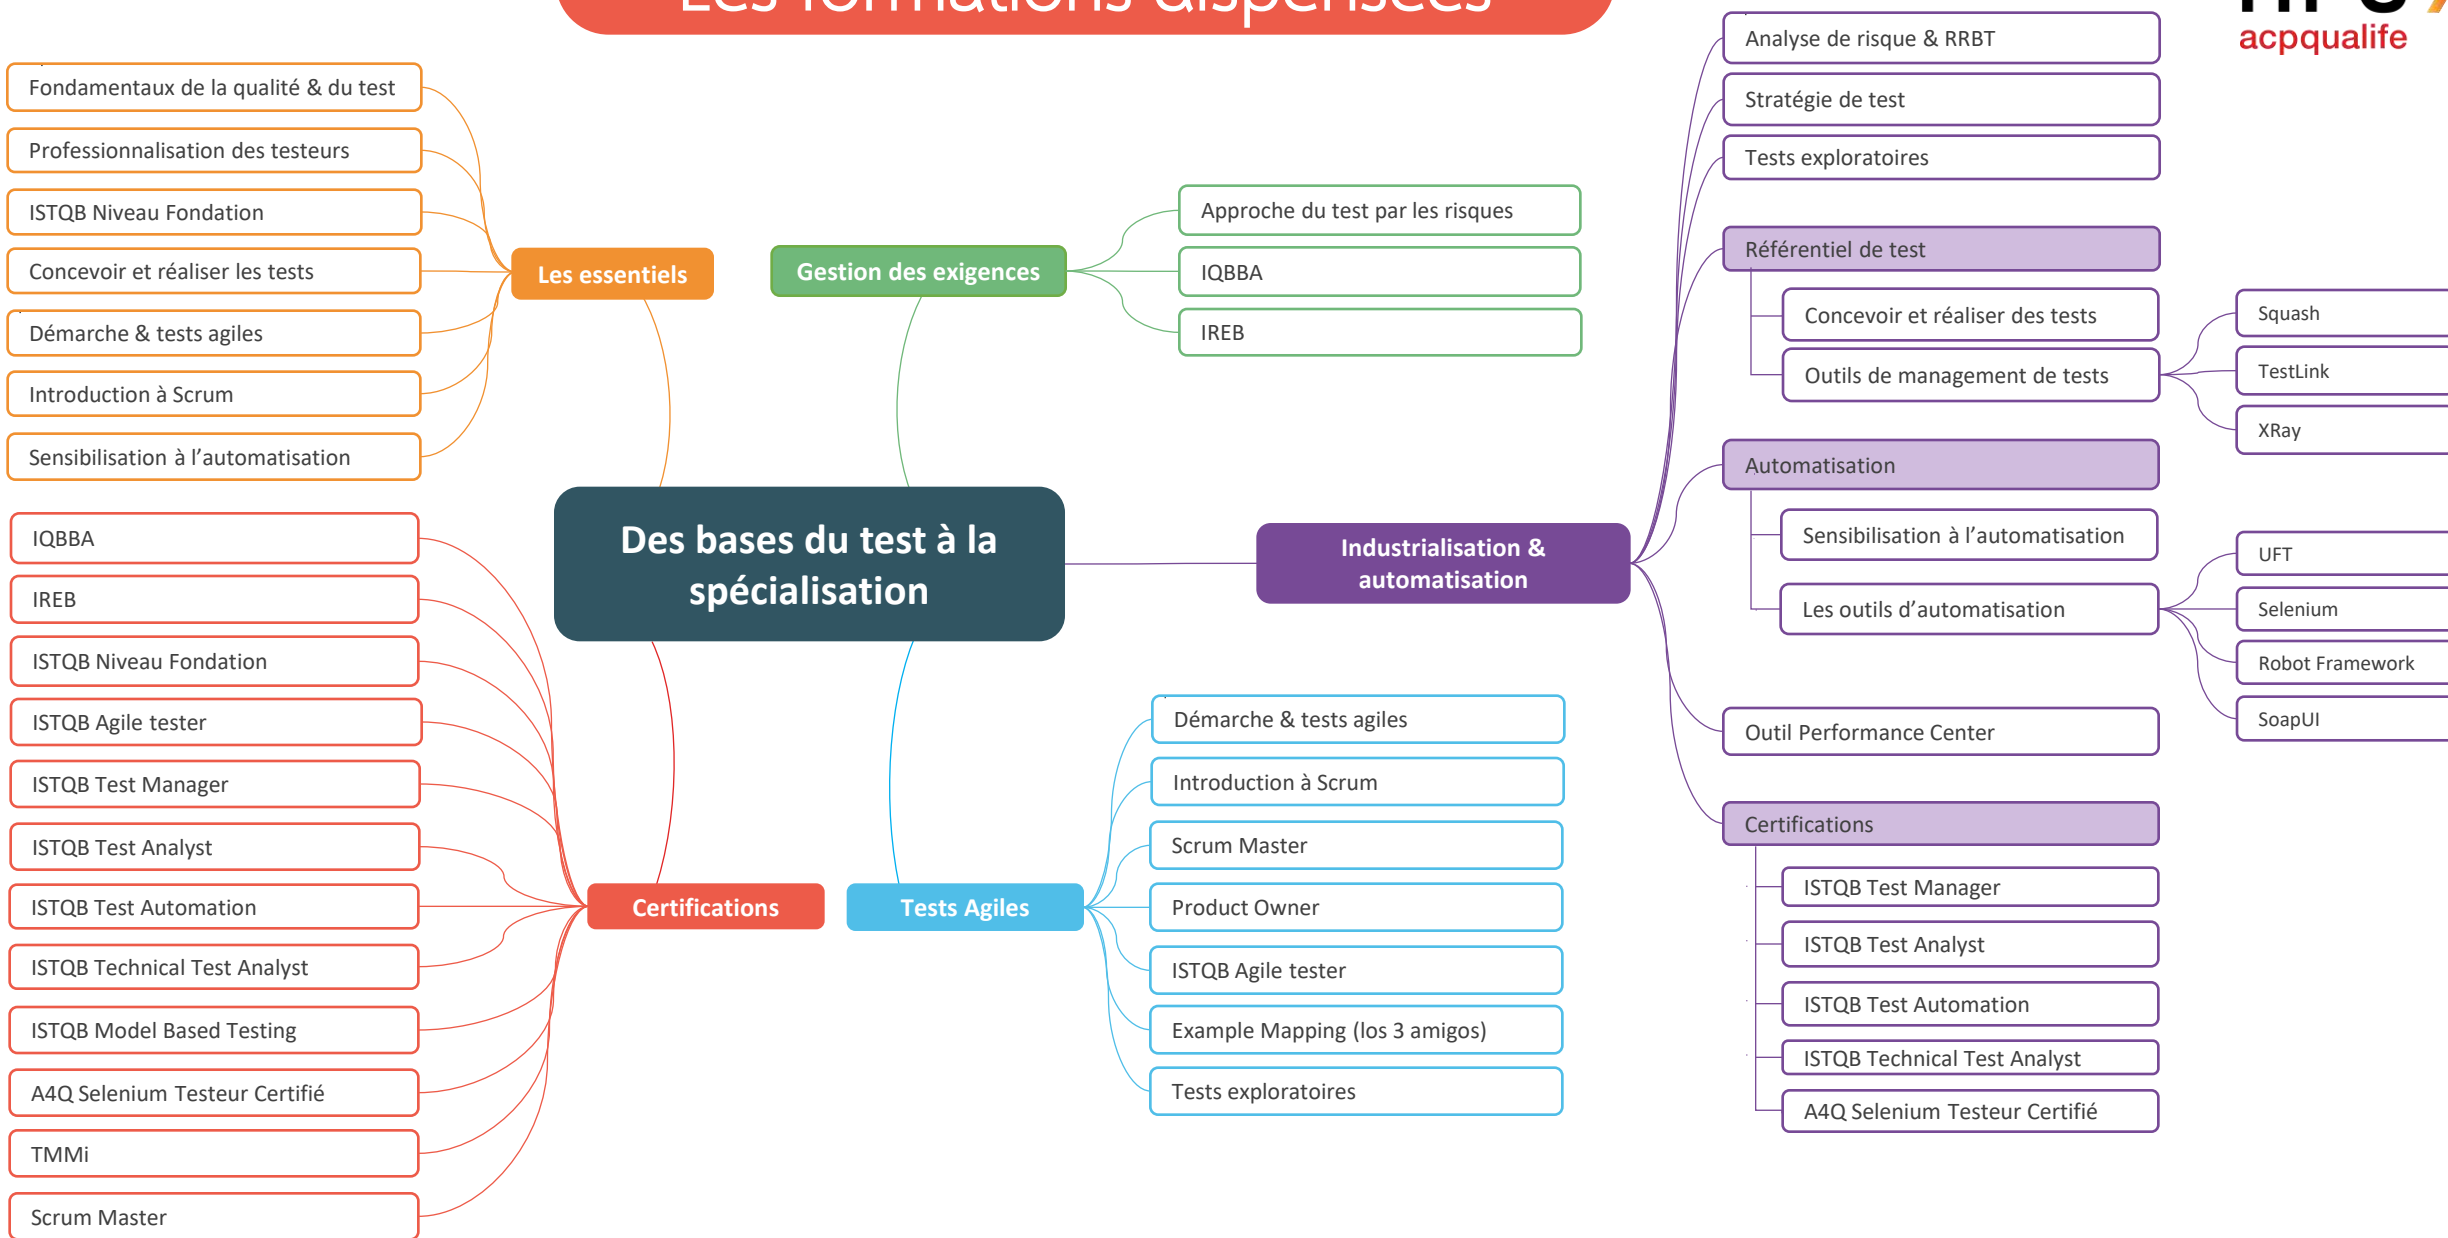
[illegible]

acpqualife

Des bases du test à la spécialisation

Les essentiels

Fondamentaux de la qualité & du test

Professionnalisation des testeurs

ISTQB Niveau Fondation

Concevoir et réaliser les tests

Démarche & tests agiles

Introduction à Scrum

Sensibilisation à l'automatisation

Gestion des exigences

Approche du test par les risques

IQBBA

IREB

Certifications

IQBBA

IREB

ISTQB Niveau Fondation

ISTQB Agile tester

ISTQB Test Manager

ISTQB Test Analyst

ISTQB Test Automation

ISTQB Technical Test Analyst

ISTQB Model Based Testing

A4Q Selenium Testeur Certifié

TMMi

Scrum Master

Tests Agiles

Démarche & tests agiles

Introduction à Scrum

Scrum Master

Product Owner

ISTQB Agile tester

Example Mapping (los 3 amigos)

Tests exploratoires

Industrialisation & automatisation

Analyse de risque & RRBT

Stratégie de test

Tests exploratoires

Référentiel de test

Concevoir et réaliser des tests

Outils de management de tests

Squash

TestLink

XRay

Automatisation

Sensibilisation à l'automatisation

Les outils d'automatisation

UFT

Selenium

Robot Framework

SoapUI

Outil Performance Center

Certifications

ISTQB Test Manager

ISTQB Test Analyst

ISTQB Test Automation

ISTQB Technical Test Analyst

A4Q Selenium Testeur Certifié